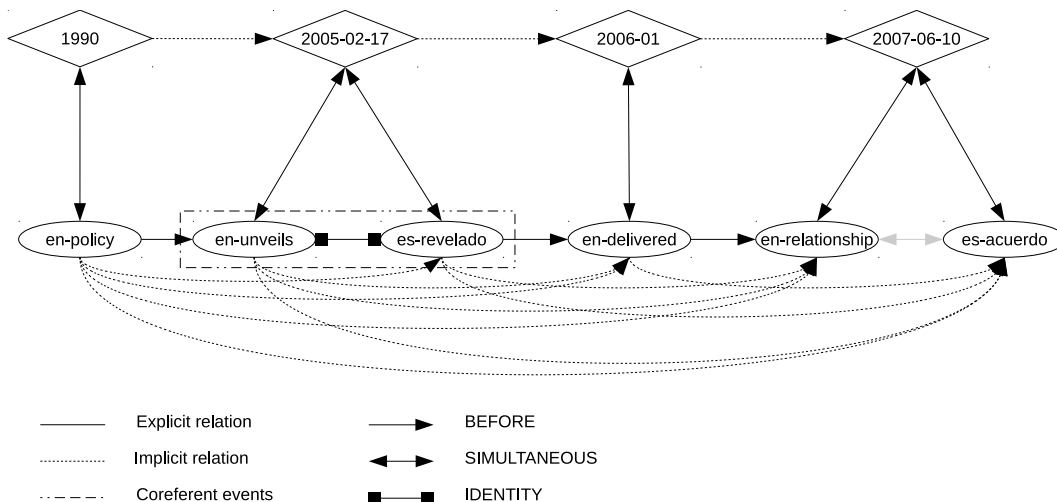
1990

2005-02-17

2006-01

2007-06-10

en-policy

en-unveils

es-revelado

en-delivered

en-relationship

es-acuerdo

Explicit relation

Implicit relation

Coreferent events

BEFORE

SIMULTANEOUS

IDENTITY